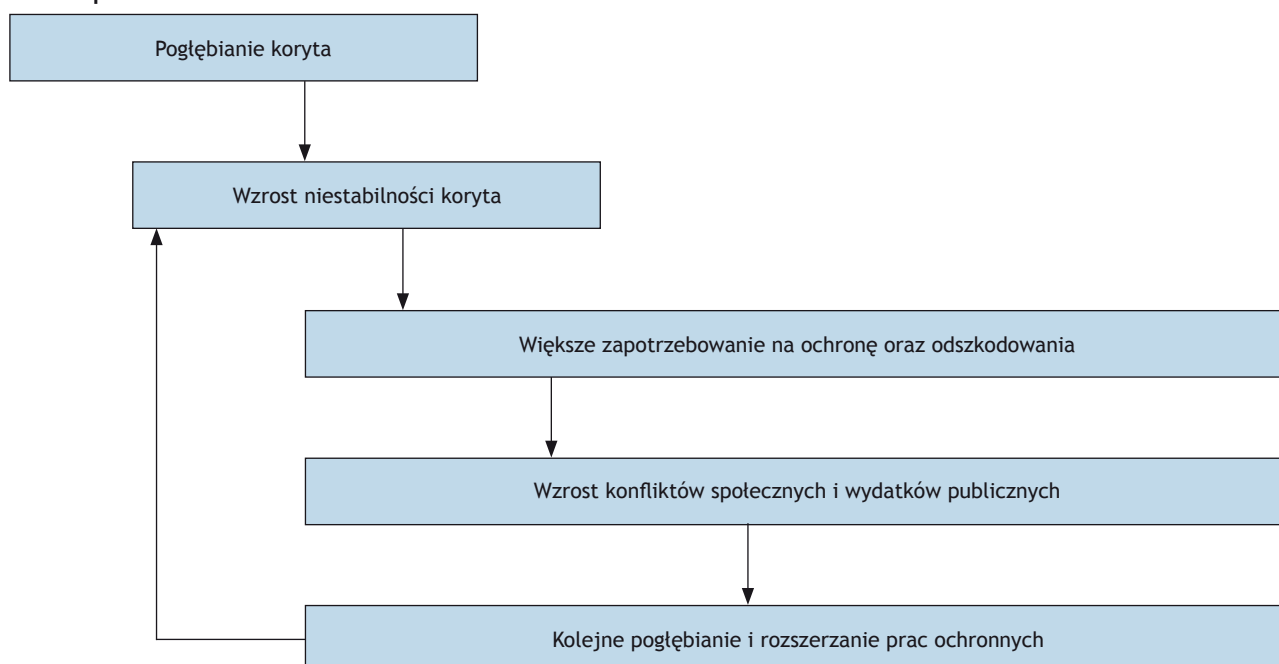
Pogłębianie koryta

Wzrost niestabilności koryta

Większe zapotrzebowanie na ochronę oraz odszkodowania

Wzrost konfliktów społecznych i wydatków publicznych

Kolejne pogłębianie i rozszerzanie prac ochronnych